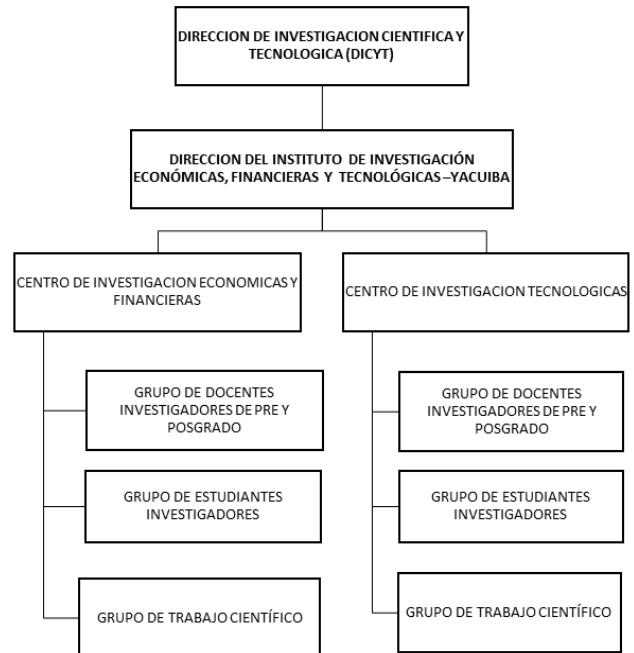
DIRECCION DE INVESTIGACION CIENTIFICA Y TECNOLOGICA (DICYT)

DIRECCION DEL INSTITUTO DE INVESTIGACIÓN ECONÓMICAS, FINANCIERAS Y TECNOLÓGICAS –YACUIBA

CENTRO DE INVESTIGACION ECONOMICAS Y FINANCIERAS

GRUPO DE DOCENTES INVESTIGADORES DE PRE Y POSGRADO

GRUPO DE ESTUDIANTES INVESTIGADORES

GRUPO DE TRABAJO CIENTÍFICO

CENTRO DE INVESTIGACION TECNOLOGICAS

GRUPO DE DOCENTES INVESTIGADORES DE PRE Y POSGRADO

GRUPO DE ESTUDIANTES INVESTIGADORES

GRUPO DE TRABAJO CIENTÍFICO